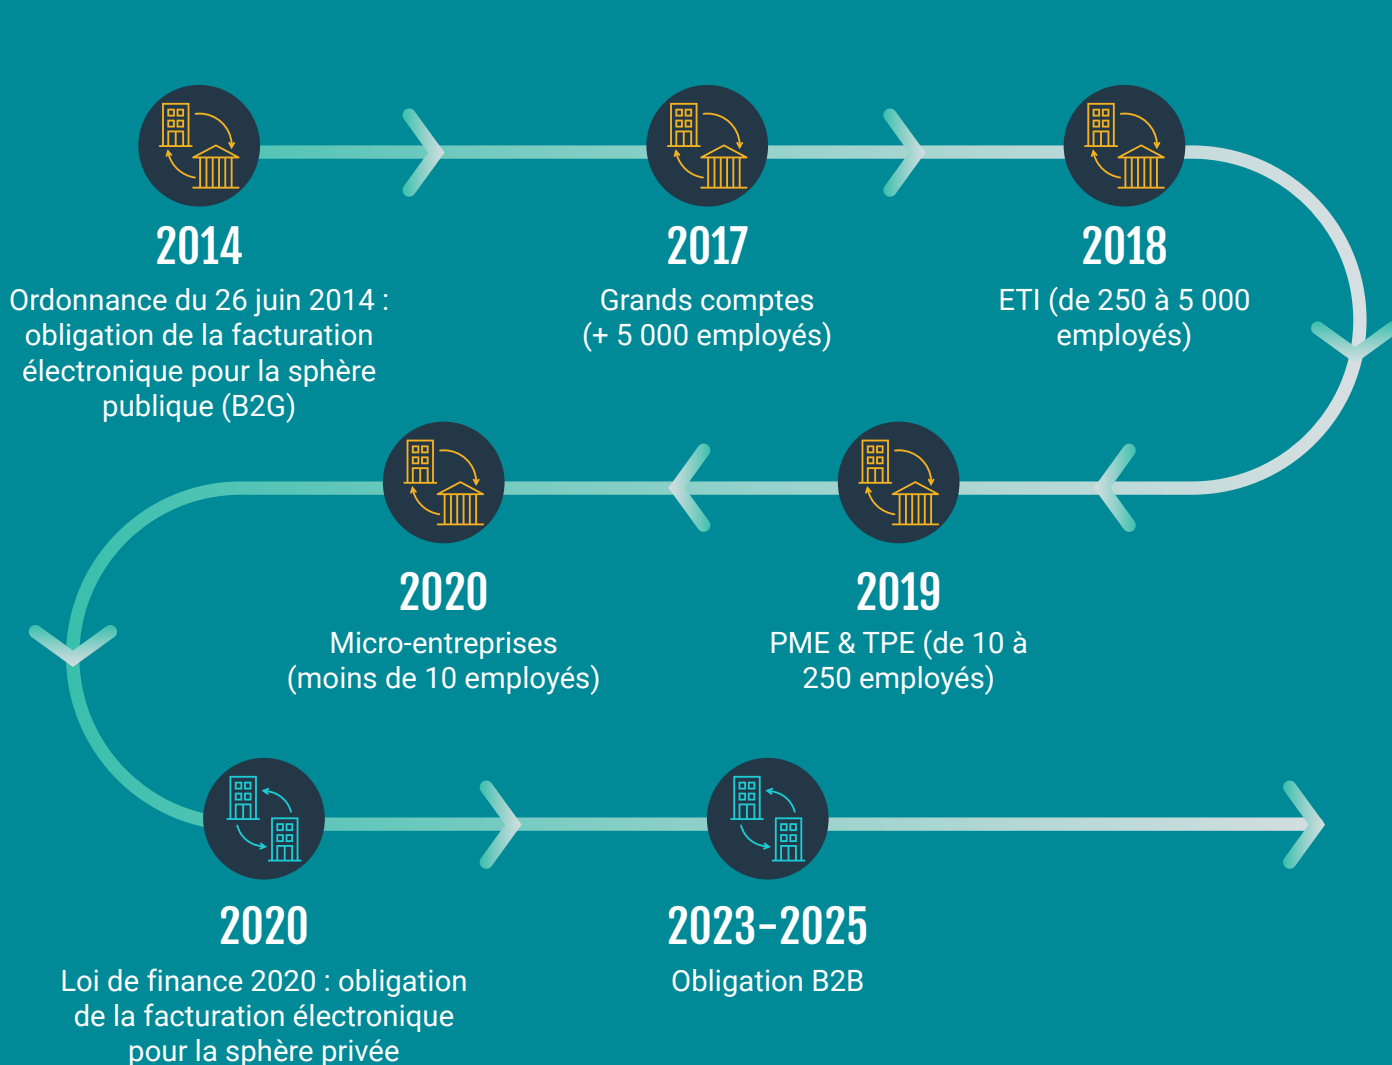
2014
Ordonnance du 26 juin 2014 : obligation de la facturation électronique pour la sphère publique (B2G)

2017
Grands comptes (+ 5 000 employés)

2018
ETI (de 250 à 5 000 employés)

2019
PME & TPE (de 10 à 250 employés)

2020
Micro-entreprises (moins de 10 employés)

2020
Loi de finance 2020 : obligation de la facturation électronique pour la sphère privée

2023-2025
Obligation B2B